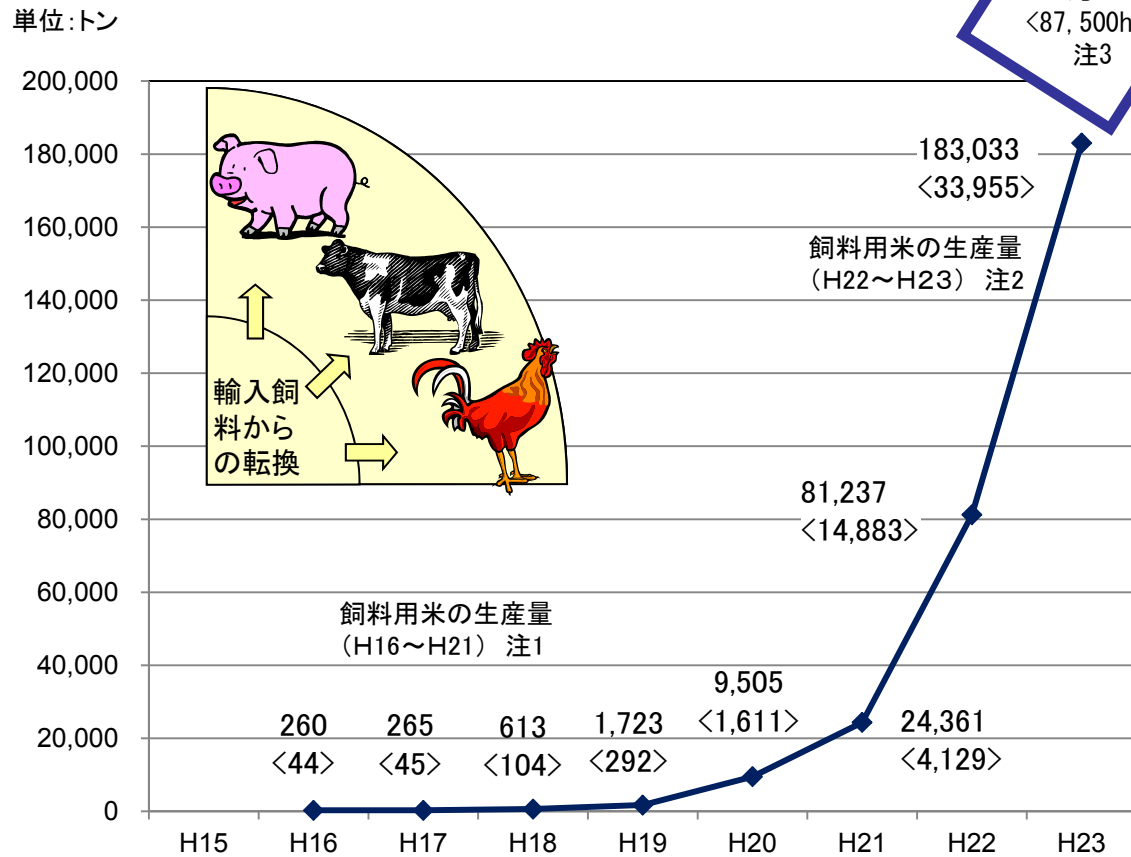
単位:トン

〈87, 500h
注3

200,000
180,000
160,000
140,000
120,000
100,000
80,000
60,000
40,000
20,000
0

輸入飼料からの転換

183,033
〈33,955〉

飼料用米の生産量
（H22〜H23） 注2

81,237
〈14,883〉

飼料用米の生産量
（H16〜H21） 注1

9,505
〈1,611〉

260
〈44〉

265
〈45〉

613
〈104〉

1,723
〈292〉

24,361
〈4,129〉

H15 H16 H17 H18 H19 H20 H21 H22 H23